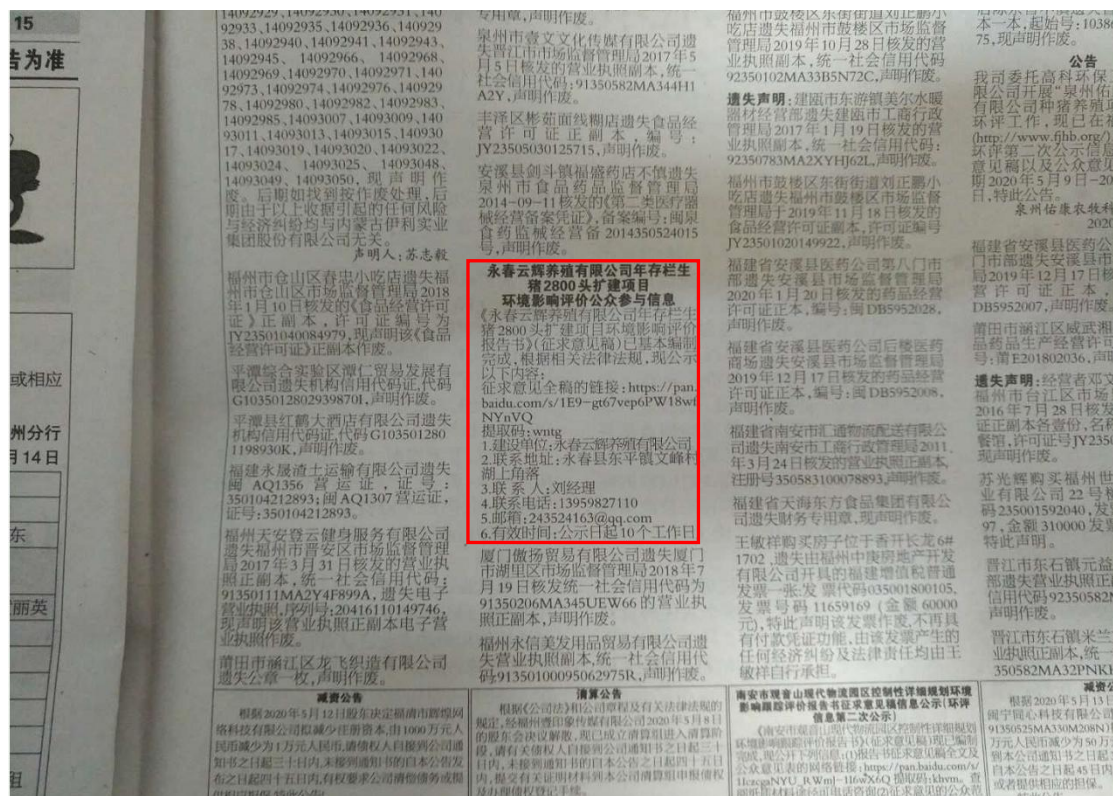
15

告为准

或相应

州分行
月14日

东

丽英

14092929、14092930、14092931、14092933、14092935、14092936、14092938、14092940、14092941、14092943、14092945、14092966、14092968、14092969、14092970、14092971、14092973、14092974、14092976、14092978、14092980、14092982、14092983、14092985、14093007、14093009、14093011、14093013、14093015、14093017、14093019、14093020、14093022、14093024、14093025、14093048、14093049、14093050，现声明作废。后期如找到按作废处理，后期由于以上收据引起的任何风险与经济纠纷与内蒙古伊利实业集团股份有限公司无关。
声明人：苏志毅

福州市仓山区春忠小吃店遗失福州市仓山区市场监督管理局2018年1月10日核发的《食品经营许可证》正副本，许可证编号为JY23501040084979，现声明该《食品经营许可证》正副本作废。

平潭综合实验区澳仁贸易发展有限公司遗失机构信用代码证，代码G10350128029398701，声明作废。

平潭县红鹤大酒店有限公司遗失机构信用代码证，代码G103501280119893OK，声明作废。

福建永晟道士运输有限公司遗失闽AQ1356营运证，证号：350104212893；闽AQ1307营运证，证号：350104212893。

福州天安登云健身服务有限公司遗失福州市晋安区市场监督管理局2017年3月31日核发的营业执照正副本，统一社会信用代码：91350111MA2Y4F899A，遗失电子营业执照，序列号：20416110149746，现声明该营业执照正副本电子营业执照作废。

莆田市涵江区龙飞织造有限公司遗失公章一枚，声明作废。

专用章，声明作废。

泉州市壹文文化传媒有限公司遗失晋江市市场监督管理局2017年5月5日核发的营业执照副本，统一社会信用代码：91350582MA344H1A2Y，声明作废。

丰泽区彬茹面线糊店遗失食品经营许可证副本，编号：JY23505030125715，声明作废。

安溪县剑斗镇福盛药店不慎遗失泉州市食品药品监督管理局2014-09-11核发的《第二类医疗器械经营备案凭证》，备案编号：闽泉食药监械经营备2014350524015号，声明作废。

永春云辉养殖有限公司年存栏生猪2800头扩建项目
环境影响评价公众参与信息
《永春云辉养殖有限公司年存栏生猪2800头扩建项目环境影响评价报告书》(征求意见稿)已基本编制完成，根据相关法律法规，现公示以下内容：
征求意见全稿的链接：https://pan.baidu.com/s/1E9-gt67vep6PW18wfNYnVQ
提取码：wntg
1.建设单位：永春云辉养殖有限公司
2.联系地址：永春县东平镇文峰村湖上角落
3.联系人：刘经理
4.联系电话：13959827110
5.邮箱：243524163@qq.com
6.有效时间：公示日起10个工作日

厦门傲扬贸易有限公司遗失厦门市湖里区市场监督管理局2018年7月19日核发统一社会信用代码为91350206MA345UEW66的营业执照正副本，声明作废。

福州永信美发用品贸易有限公司遗失营业执照副本，统一社会信用代码91350100095062975R，声明作废。

福州市鼓楼区东街街道刘正鹏小吃店遗失福州市鼓楼区市场监督管理局2019年10月28日核发的营业执照副本，统一社会信用代码92350102MA33B5N72C，声明作废。

遗失声明：建瓯市东游镇美尔水暖器材经营部遗失建瓯市工商行政管理局2017年1月19日核发的营业执照副本，统一社会信用代码：92350783MA2XYHJ62L，声明作废。

福州市鼓楼区东街街道刘正鹏小吃店遗失福州市鼓楼区市场监督管理局于2019年11月18日核发的食品经营许可证副本，许可证编号JY23501020149922，声明作废。

福建省安溪县医药公司第八门市部遗失安溪县市场监督管理局2020年1月20日核发的药品经营许可证正本，编号：闽DB5952028，声明作废。

福建省安溪县医药公司后垵医药商场遗失安溪县市场监督管理局2019年12月17日核发的药品经营许可证正本，编号：闽DB5952008，声明作废。

福建省南安市汇通物流配送有限公司遗失南安市工商行政管理局2011年3月24日核发的营业执照正本，注册号350583100078893，声明作废。

福建省天海东方食品集团有限公司遗失财务专用章，现声明作废。

王敏祥购买房子位于泰千长龙6#1702，遗失由福州中庚房地产开发有限公司开具的福建增值税普通发票一张：发票代码035001800105，发票号码11659169（金额60000元），特此声明该发票作废，不再具有付款凭证功能，由该发票产生的任何经济纠纷及法律责任均由王敏祥自行承担。

福州市鼓楼区东街街道刘正鹏小吃店遗失...本一本，起始号：1038...75，现声明作废。

公告
我司委托高科环保...限公司开展"泉州佑...有限公司种猪养殖项...环评工作，现已在...(http://www.fjhb.org/N...环评第二次公示信息...意见稿以及公众意见...期2020年5月9日-20...日，特此公告。
泉州佑康农牧科...2020

福建省安溪县医药公...门市部遗失安溪县市...局2019年12月17日...许可证正本，...DB5952007，声明作废。

莆田市涵江区威武湘...品药品生产经营登记...号：莆E201802036，声...

遗失声明：经营者邓文...福州市台江区市场...2016年7月28日核发...正副本各壹份，名称...餐馆，许可证号JY2350...现声明作废。

苏光辉购买福州世...业有限公司22号...码235001592040，发...97，金额310000发...特此声明。

晋江市东石镇元益...部遗失营业执照正...信用代码92350582M...声明作废。

晋江市东石镇米兰...业执照正副本，统...350582MA32PNKH...

减资公告
根据2020年5月12日股东决定福清市辉煌网络科技有限公司拟减少注册资本，由1000万元人民币减少为1万元人民币，请债权人自接到公司通知书之日起三十日内，未接到通知书的自本公告发布之日起四十五日内，有权要求公司清偿债务或提供相应担保。

清算公告
根据《公司法》相关规定及有关法律法规的规定，经福州壹图象传媒有限公司2020年5月8日的股东会决议解散，现已成立清算组进入清算阶段，请有关债权人自接到公司通知书之日起三十日内，未接到通知书的自本公告之日起四十五日内，向清算组申报债权...

南安市现普山现代物流园区控制性详细规划环境影响跟踪评价报告书征求意见稿信息公示（环评信息第二次公示）
《南安市现普山现代物流园区控制性详细规划环境影响跟踪评价报告书》(征求意见稿)现已编制完成，按照《环境影响评价公众参与办法》... https://pan.baidu.com/s/1lcncaNYU_RWmj-1l6wX6Q 提取码：khvm...

减资公告
根据2020年5月13日...阁宁园心科技有限公...91350525MA330M20N...万元人民币减少为50...请债权人自接到公司...自本公告之日起45日...或者提供相应的担保...